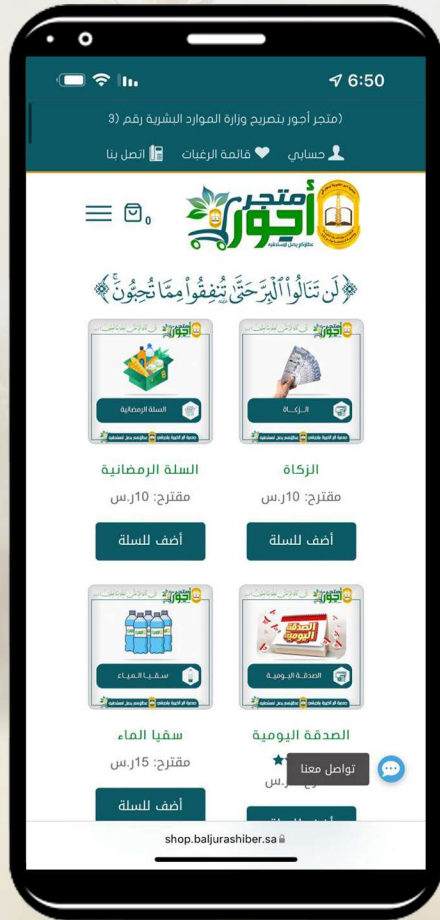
6:50

(متجر أجور بتصريح وزارة الموارد البشرية رقم (3

حسابي
قائمة الرغبات
اتصل بنا

متجر أجور

0

﴿ لَن تَنَالُواْ ٱلۡبِرَّ حَتَّىٰ تُنفِقُواْ مِمَّا تُحِبُّونَۚ ﴾

الزكاة
الزكاة
مقترح: 10ر.س
أضف للسلة

السلة الرمضانية
السلة الرمضانية
مقترح: 10ر.س
أضف للسلة

الصدقة اليومية
الصدقة اليومية

سقيا الماء
سقيا الماء
مقترح: 15ر.س
أضف للسلة

تواصل معنا

shop.baljurashiber.sa